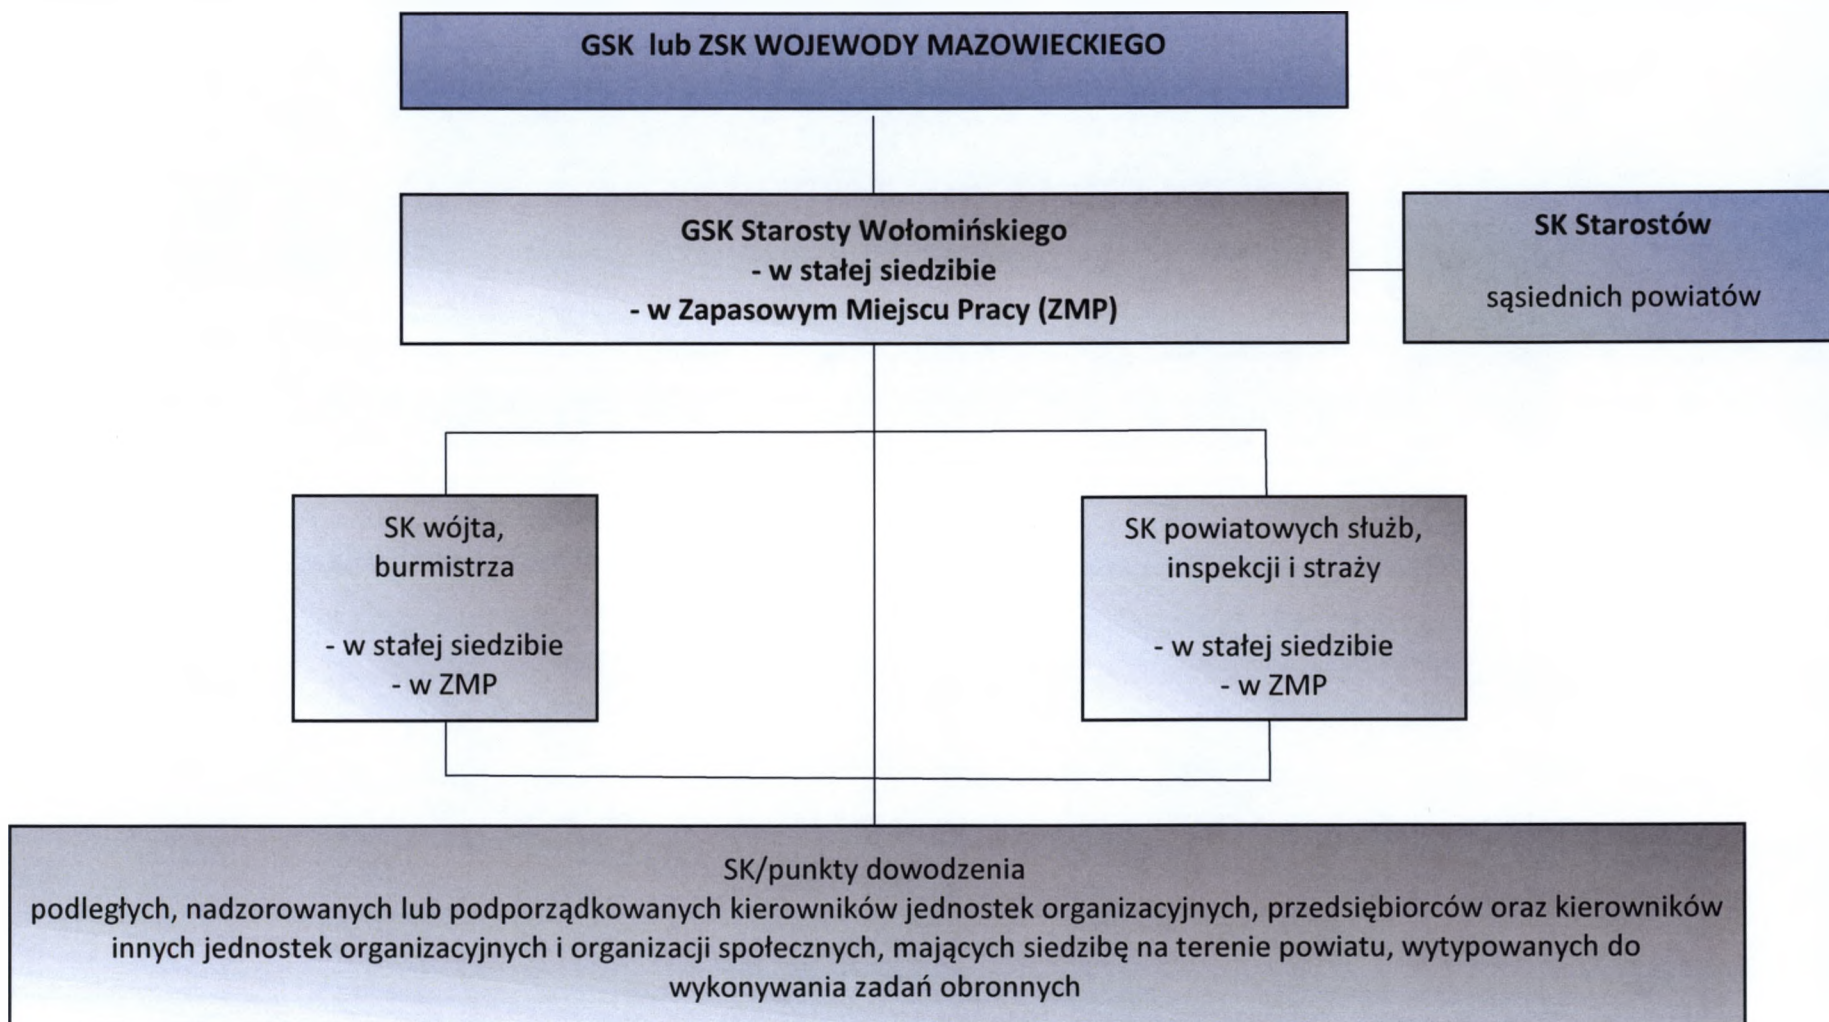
GSK lub ZSK WOJEWODY MAZOWIECKIEGO

GSK Starosty Wołomińskiego
- w stałej siedzibie
- w Zapasowym Miejscu Pracy (ZMP)

SK Starostów

sąsiednich powiatów

SK wójta, burmistrza

- w stałej siedzibie
- w ZMP

SK powiatowych służb, inspekcji i straży

- w stałej siedzibie
- w ZMP

SK/punkty dowodzenia
podległych, nadzorowanych lub podporządkowanych kierowników jednostek organizacyjnych, przedsiębiorców oraz kierowników innych jednostek organizacyjnych i organizacji społecznych, mających siedzibę na terenie powiatu, wytypowanych do wykonywania zadań obronnych